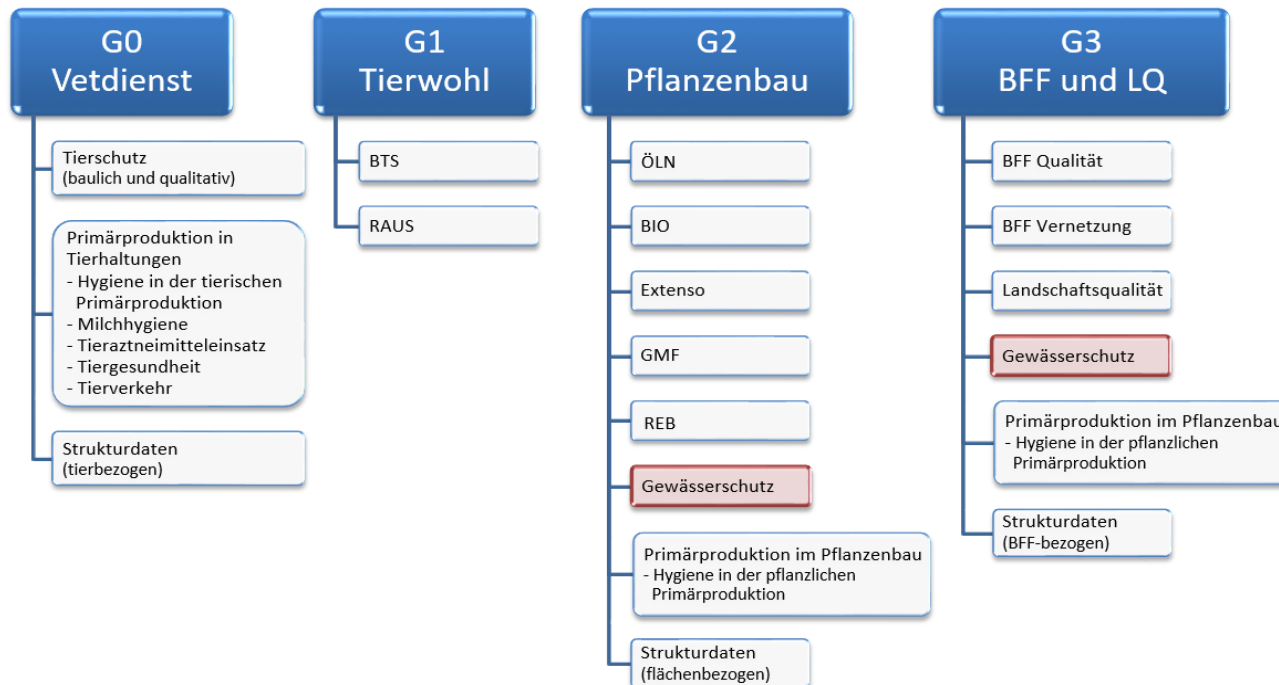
G0
Vetdienst

Tierschutz
(baulich und qualitativ)

Primärproduktion in Tierhaltungen
- Hygiene in der tierischen Primärproduktion
- Milchhygiene
- Tieraztneimitteleinsatz
- Tiergesundheit
- Tierverkehr

Strukturdaten
(tierbezogen)

G1
Tierwohl

BTS

RAUS

G2
Pflanzenbau

ÖLN

BIO

Extenso

GMF

REB

Gewässerschutz

Primärproduktion im Pflanzenbau
- Hygiene in der pflanzlichen Primärproduktion

Strukturdaten
(flächenbezogen)

G3
BFF und LQ

BFF Qualität

BFF Vernetzung

Landschaftsqualität

Gewässerschutz

Primärproduktion im Pflanzenbau
- Hygiene in der pflanzlichen Primärproduktion

Strukturdaten
(BFF-bezogen)